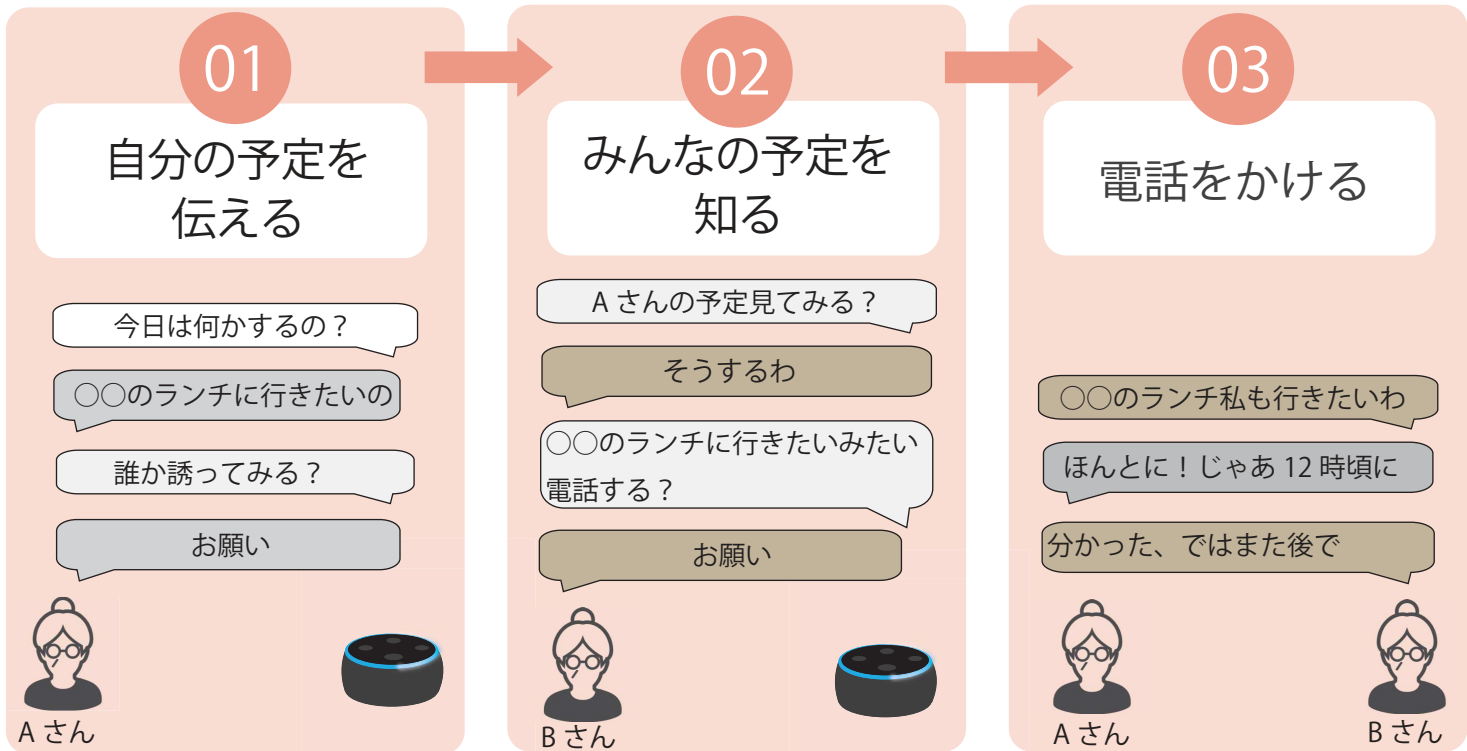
01

自分の予定を伝える

今日は何かするの？

○○のランチに行きたいの

誰か誘ってみる？

お願い

A さん

02

みんなの予定を知る

A さんの予定見てみる？

そうするわ

○○のランチに行きたいみたい電話する？

お願い

B さん

03

電話をかける

○○のランチ私も行きたいわ

ほんとに！じゃあ 12 時頃に

分かった、ではまた後で

A さん

B さん